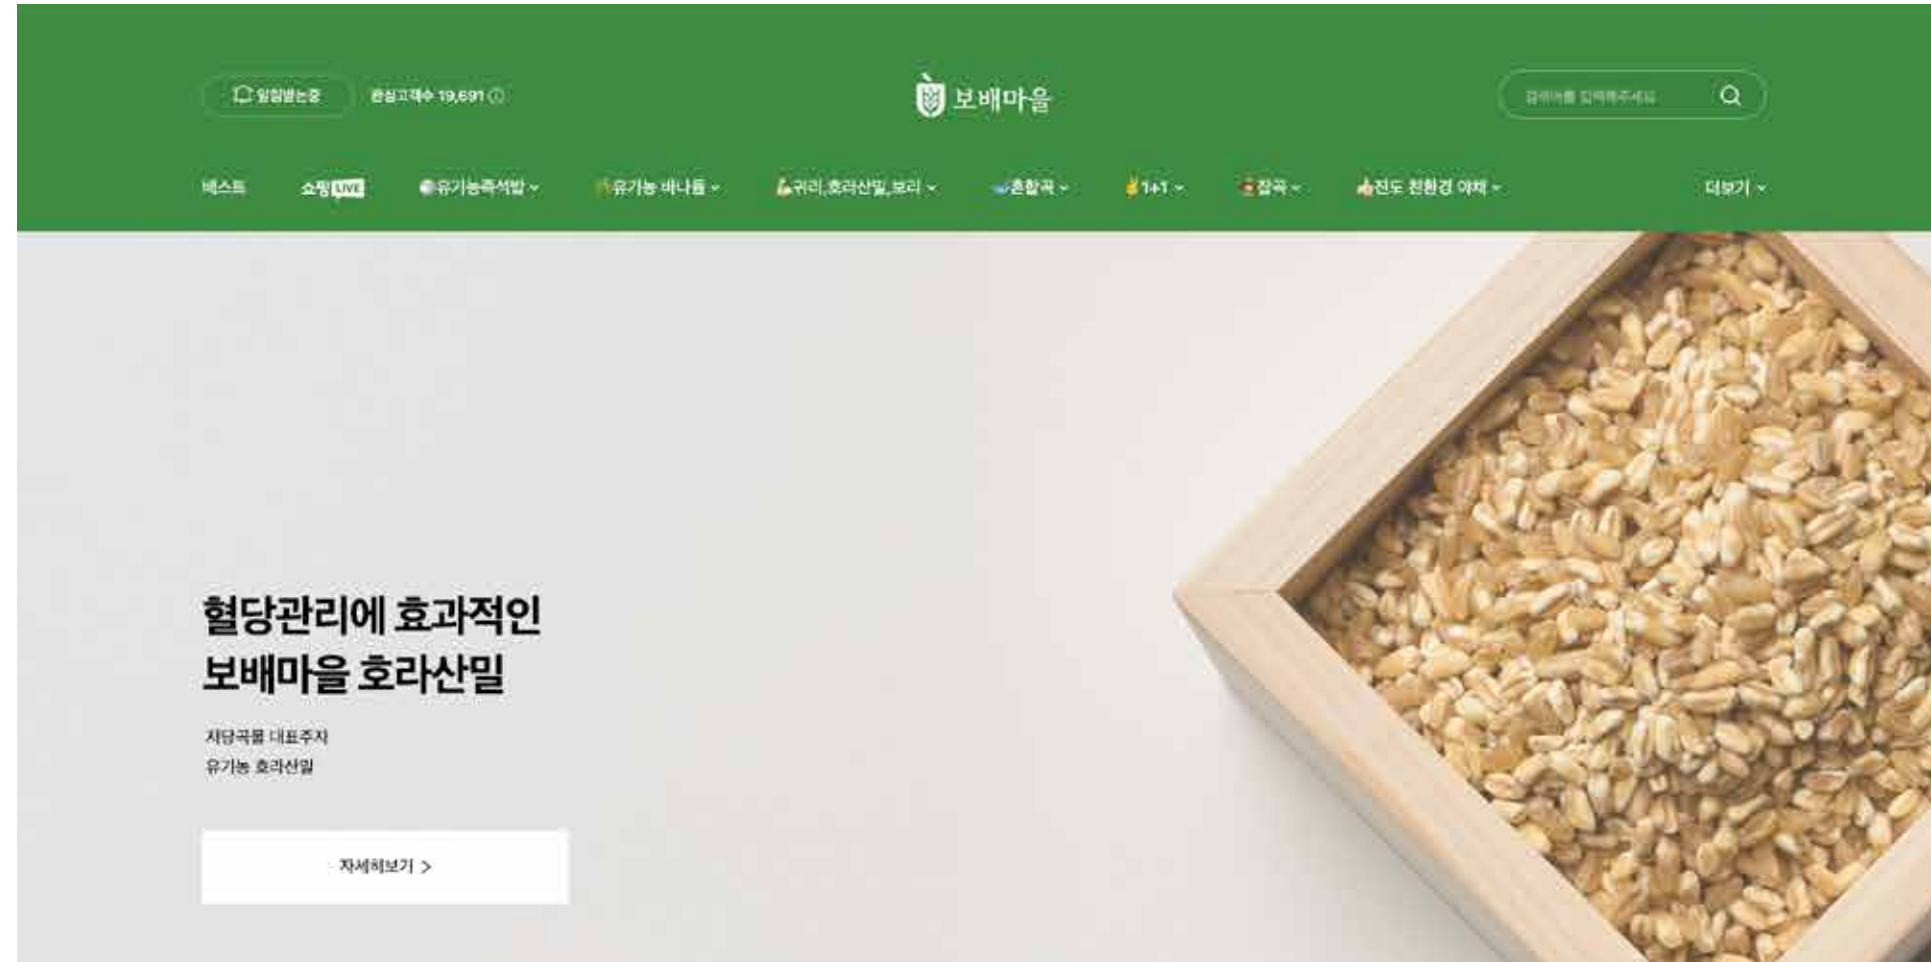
알림받는중 관심고객수 19,691

보배마을

검색어를 입력해주세요

베스트 쇼핑LIVE 유기농즉석밥 유기농 바나듐 귀리,호라산밀,보리 혼합곡 1+1 잡곡 진도 친환경 야채 더보기

혈당관리에 효과적인
보배마을 호라산밀

저당곡물 대표주자
유기농 호라산밀

자세히보기 >